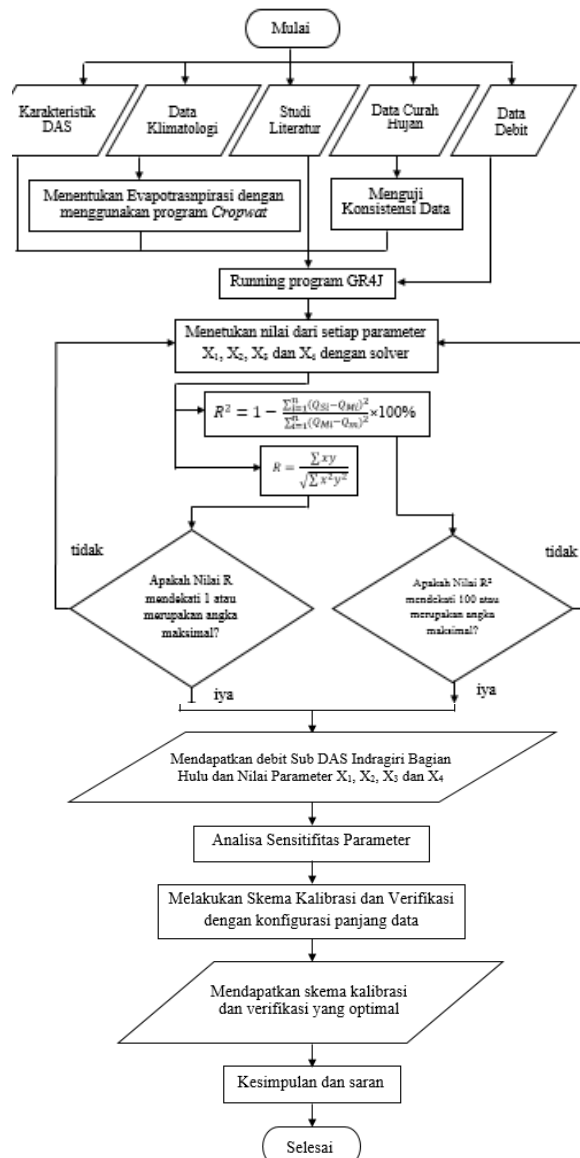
Mulai

Karakteristik DAS

Data Klimatologi

Studi Literatur

Data Curah Hujan

Data Debit

Menentukan Evapotrasnpirasi dengan menggunakan program *Cropwat*

Menguji Konsistensi Data

Running program GR4J

Menetukan nilai dari setiap parameter $X_1$, $X_2$, $X_3$ dan $X_4$ dengan solver

$R^2 = 1 - \frac{\sum_{i=1}^{n}(Q_{Si}-Q_{Mi})^2}{\sum_{i=1}^{n}(Q_{Mi}-Q_{m})^2} \times 100\%$

$R = \frac{\sum xy}{\sqrt{\sum x^2 y^2}}$

tidak

Apakah Nilai R mendekati 1 atau merupakan angka maksimal?

tidak

Apakah Nilai R² mendekati 100 atau merupakan angka maksimal?

iya

iya

Mendapatkan debit Sub DAS Indragiri Bagian Hulu dan Nilai Parameter $X_1$, $X_2$, $X_3$ dan $X_4$

Analisa Sensitifitas Parameter

Melakukan Skema Kalibrasi dan Verifikasi dengan konfigurasi panjang data

Mendapatkan skema kalibrasi dan verifikasi yang optimal

Kesimpulan dan saran

Selesai